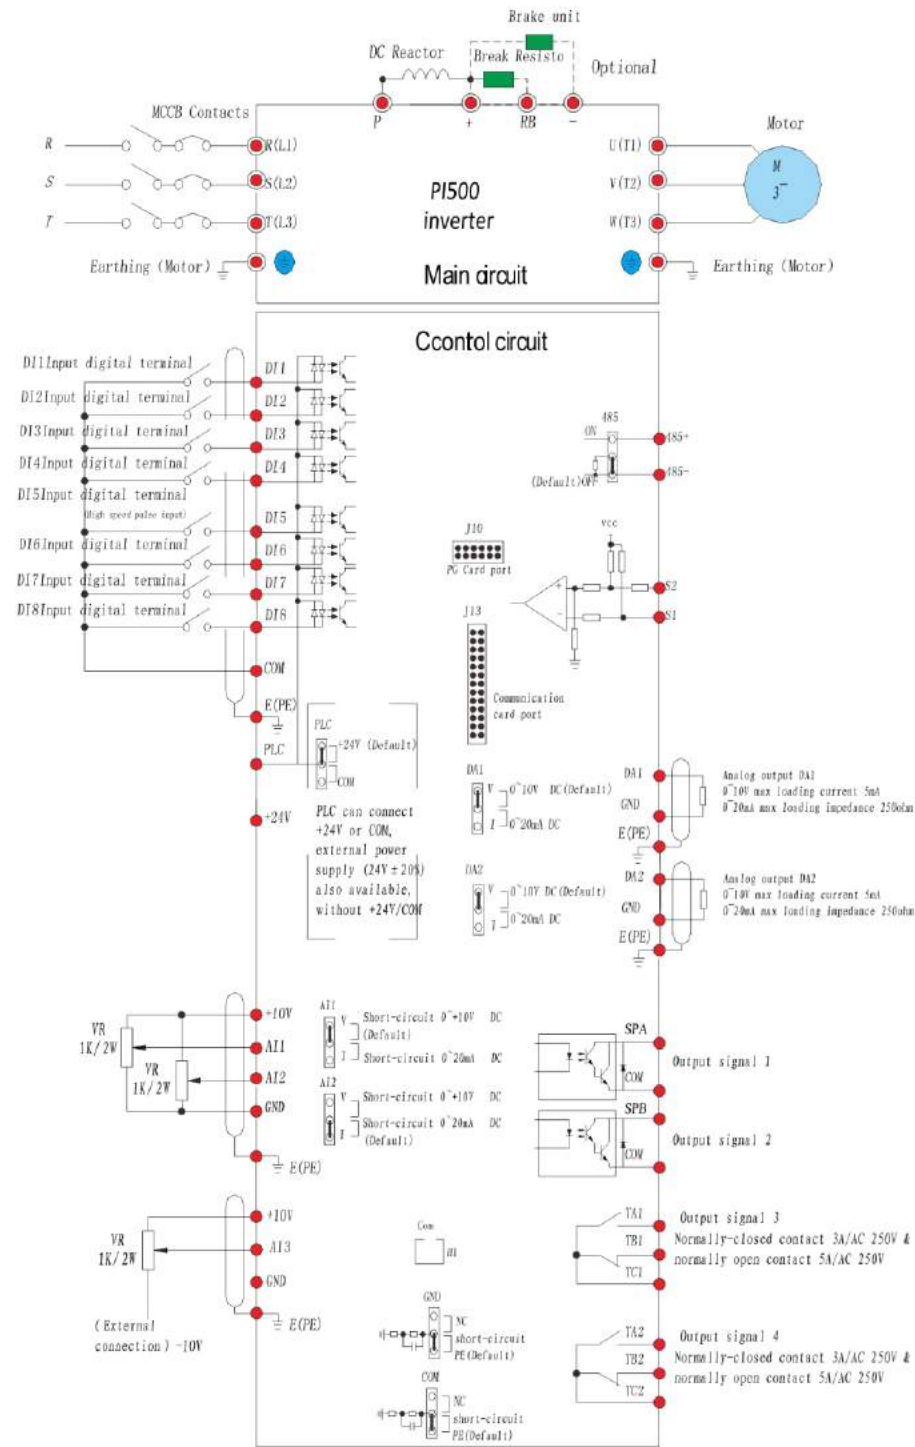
Brake unit

DC Reactor

Break Resisto

Optional

MCCB Contacts

P + RB −

R

S

T

R(L1)

S(L2)

T(L3)

PI500 inverter

U(T1)

V(T2)

W(T3)

Motor

M 3~

Earthing (Motor)

Main circuit

Earthing (Motor)

Ccontol circuit

DI1Input digital terminal

DI2Input digital terminal

DI3Input digital terminal

DI4Input digital terminal

DI5Input digital terminal

(High speed pulse input)

DI6Input digital terminal

DI7Input digital terminal

DI8Input digital terminal

DI1

DI2

DI3

DI4

DI5

DI6

DI7

DI8

COM

E(PE)

485

ON

(Default)OFF

485+

485-

J10

PG Card port

VCC

S2

S1

J13

Communication card port

PLC

+24V (Default)

COM

PLC

+24V

PLC can connect +24V or COM, external power supply (24V±20%) also available, without +24V/COM

DA1

V 0~10V DC(Default)

I 0~20mA DC

DA2

V 0~10V DC(Default)

I 0~20mA DC

DA1

GND

E(PE)

Analog output DA1
0~10V max loading current 5mA
0~20mA max loading impedance 250ohm

DA2

GND

E(PE)

Analog output DA2
0~10V max loading current 5mA
0~20mA max loading impedance 250ohm

VR 1K/2W

VR 1K/2W

+10V

AI1

AI2

GND

E(PE)

AI1

V Short-circuit 0~+10V DC (Default)

I Short-circuit 0~20mA DC

AI2

V Short-circuit 0~+10V DC

I Short-circuit 0~20mA DC (Default)

SPA

COM

Output signal 1

SPB

COM

Output signal 2

VR 1K/2W

+10V

AI3

GND

E(PE)

(External connection) -10V

Com

H1

GND

NC

short-circuit

PE(Default)

COM

NC

short-circuit

PE(Default)

TA1

TB1

TC1

Output signal 3
Normally-closed contact 3A/AC 250V & normally open contact 5A/AC 250V

TA2

TB2

TC2

Output signal 4
Normally-closed contact 3A/AC 250V & normally open contact 5A/AC 250V